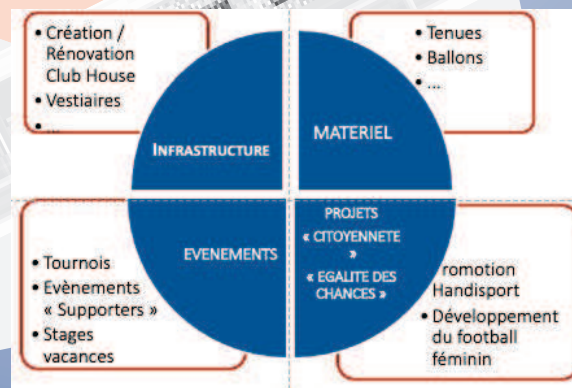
• Création / Rénovation Club House
• Vestiaires
• ...

• Tenues
• Ballons
• ...

INFRASTRUCTURE

MATERIEL

EVENEMENTS

PROJETS « CITOYENNETE » « EGALITE DES CHANCES »

• Tournois
• Evènements « Supporters »
• Stages vacances

romotion Handisport
• Développement du football féminin